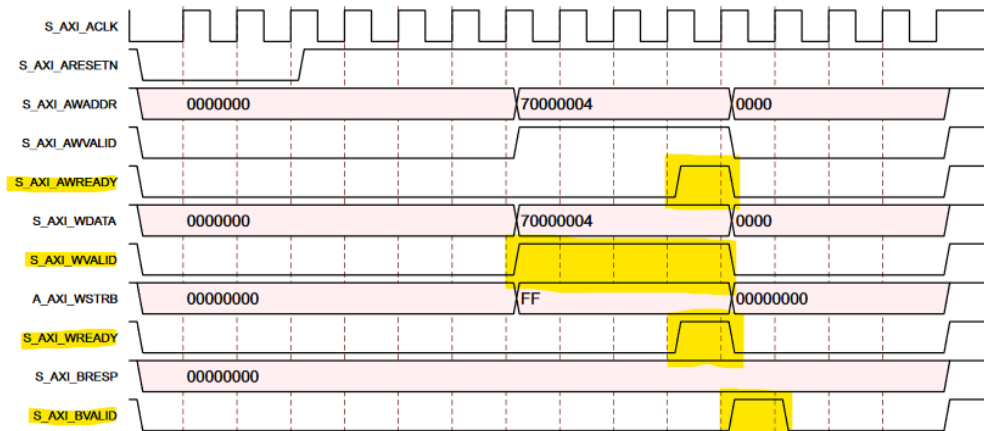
S_AXI_ACLK

S_AXI_ARESETN

S_AXI_AWADDR 0000000 70000004 0000

S_AXI_AWVALID

S_AXI_AWREADY

S_AXI_WDATA 0000000 70000004 0000

S_AXI_WVALID

A_AXI_WSTRB 00000000 FF 00000000

S_AXI_WREADY

S_AXI_BRESP 00000000

S_AXI_BVALID